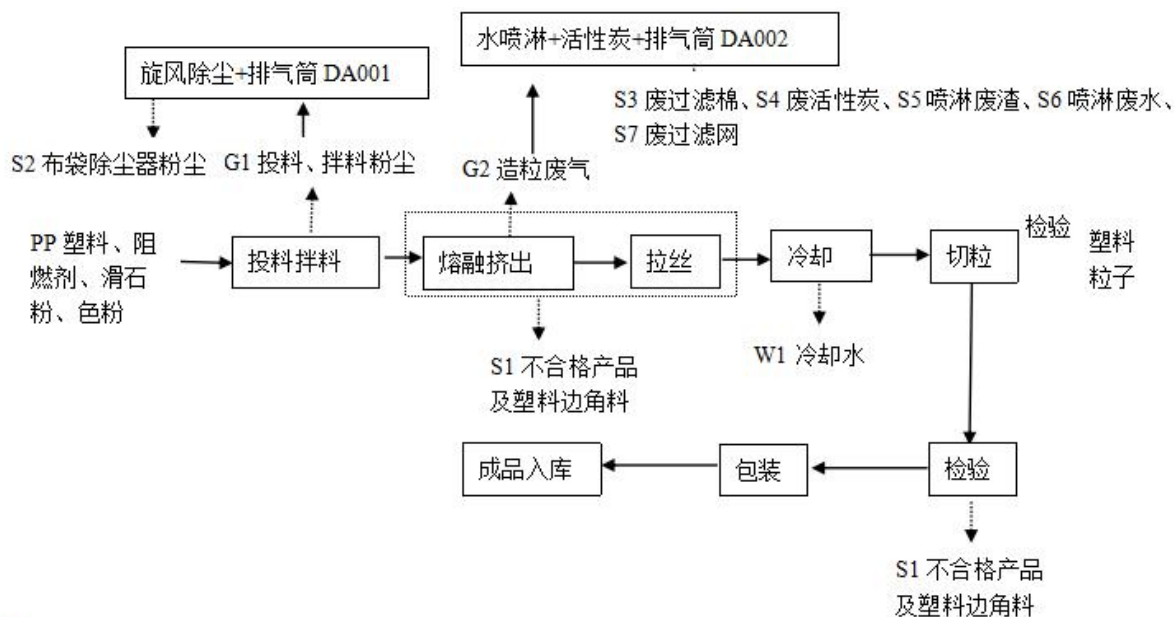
旋风除尘+排气筒 DA001

水喷淋+活性炭+排气筒 DA002

S3 废过滤棉、S4 废活性炭、S5 喷淋废渣、S6 喷淋废水、S7 废过滤网

S2 布袋除尘器粉尘

G1 投料、拌料粉尘

G2 造粒废气

PP 塑料、阻燃剂、滑石粉、色粉

投料拌料

熔融挤出

拉丝

冷却

切粒

检验

塑料粒子

S1 不合格产品及塑料边角料

W1 冷却水

成品入库

包装

检验

S1 不合格产品及塑料边角料